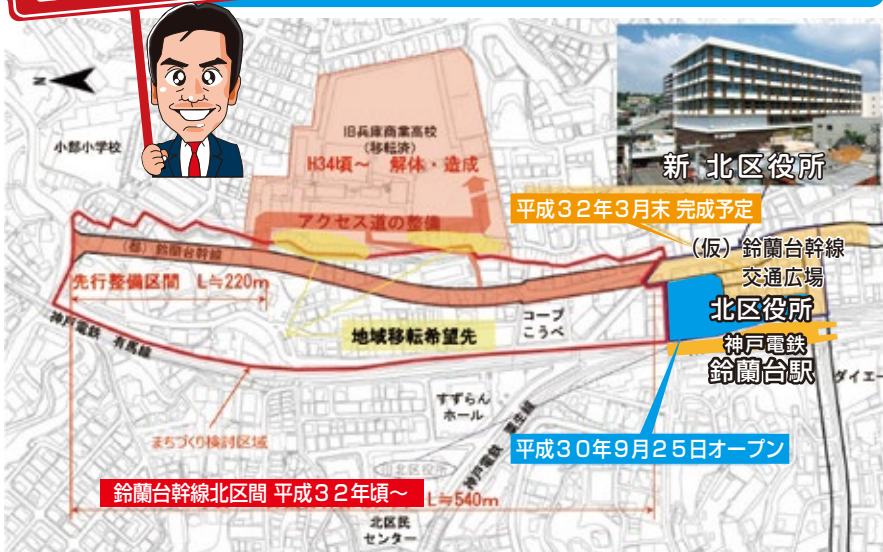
N

小部小学校

旧兵庫商業高校
（移転済）
H34頃～ 解体・造成

新 北区役所

平成３２年３月末 完成予定

アクセス道の整備

（都）鈴蘭台幹線

（仮）鈴蘭台幹線
交通広場

先行整備区間 L≒220m

北区役所

神戸電鉄 有馬線

コープ
こうべ

地域移転希望先

神戸電鉄
鈴蘭台駅

ダイエー

すずらん
ホール

まちづくり検討区域

神戸電鉄 粟生線

平成３０年９月２５日オープン

旧北区役所

鈴蘭台幹線北区間 平成３２年頃～

L≒540m

北区民
センター